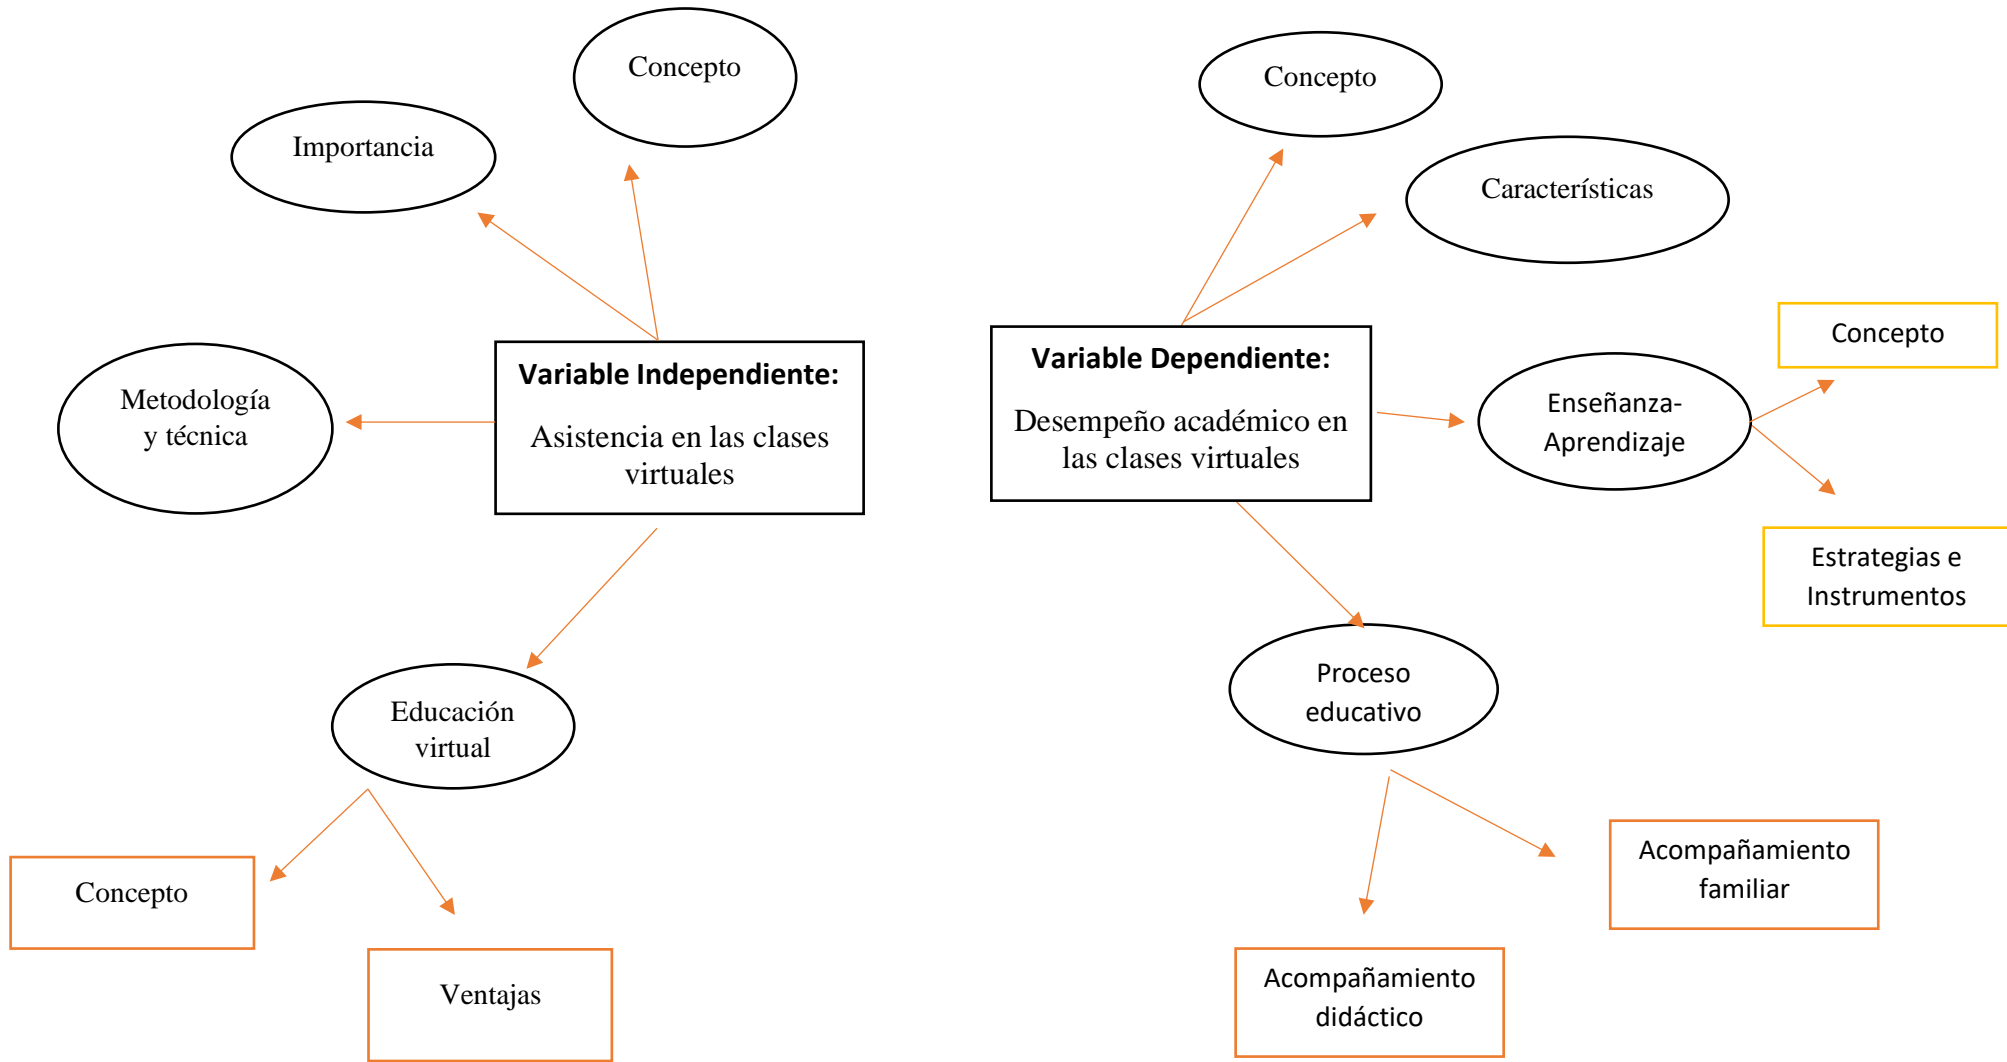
Concepto

Importancia

Metodología y técnica

Variable Independiente:

Asistencia en las clases virtuales

Educación virtual

Concepto

Ventajas

Concepto

Características

Variable Dependiente:

Desempeño académico en las clases virtuales

Enseñanza-Aprendizaje

Concepto

Estrategias e Instrumentos

Proceso educativo

Acompañamiento familiar

Acompañamiento didáctico